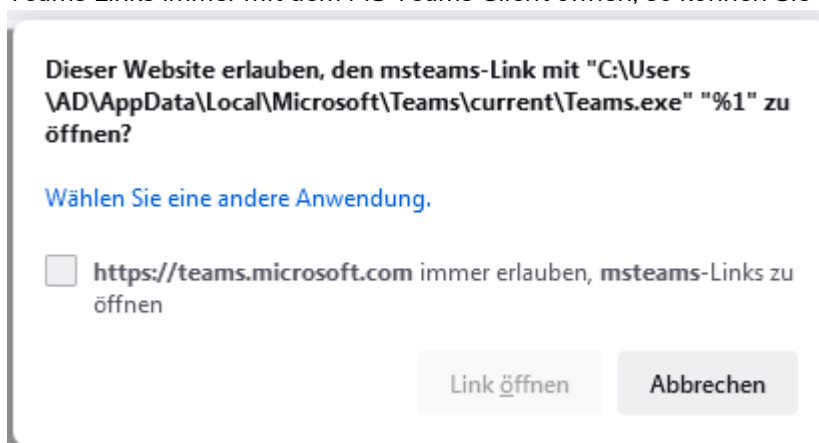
Teams-Links immer mit dem MS-Teams-Client öffnen, so können Sie

Dieser Website erlauben, den msteams-Link mit "C:\Users\AD\AppData\Local\Microsoft\Teams\current\Teams.exe" "%1" zu öffnen?

Wählen Sie eine andere Anwendung.

https://teams.microsoft.com immer erlauben, msteams-Links zu öffnen

Link öffnen

Abbrechen